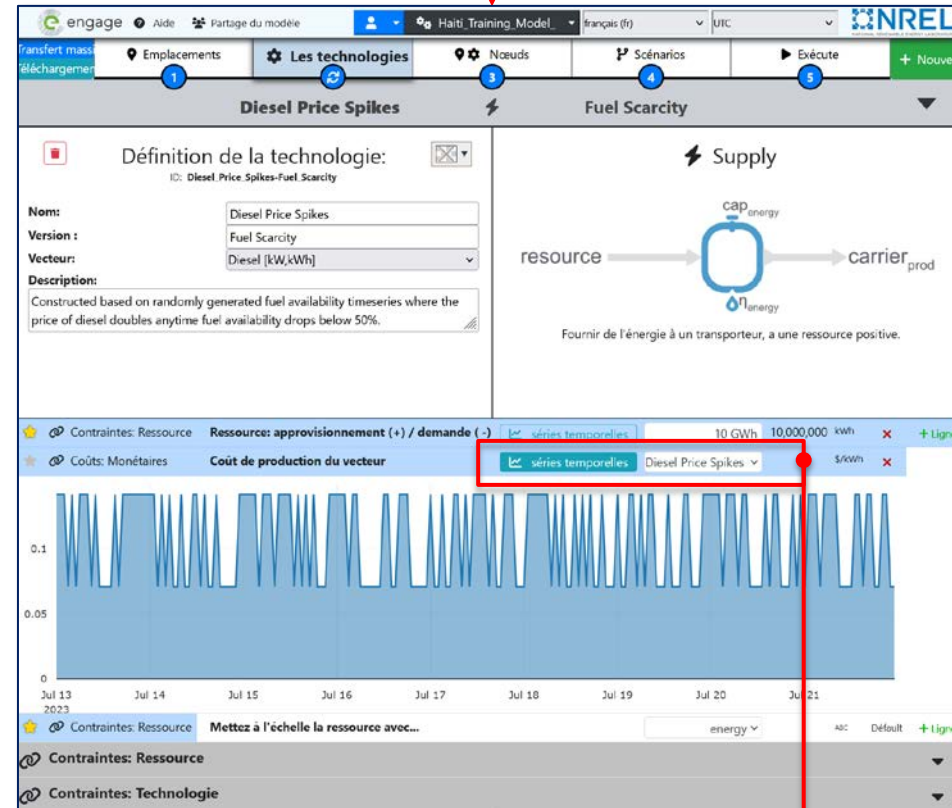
engage Aide Partage du modèle Haiti_Training_Model_ français (fr) UTC NREL

Transfert massi Téléchargemen Emplacements 1 Les technologies Nœuds 3 Scénarios 4 Exécute 5 + Nouve

Diesel Price Spikes Fuel Scarcity

Définition de la technologie:
ID: Diesel_Price_Spikes-Fuel_Scarcity

Nom: Diesel Price Spikes
Version : Fuel Scarcity
Vecteur: Diesel [kW,kWh]
Description:
Constructed based on randomly generated fuel availability timeseries where the price of diesel doubles anytime fuel availability drops below 50%.

Supply

$cap_{energy}$

resource

carrier$_{prod}$

$\eta_{energy}$

Fournir de l'énergie à un transporteur, a une ressource positive.

Contraintes: Ressource Ressource: approvisionnement (+) / demande (-) séries temporelles 10 GWh 10,000,000 kWh + Lign

Coûts: Monétaires Coût de production du vecteur séries temporelles Diesel Price Spikes $/kWh

0.1

0.05

0

Jul 13 2023 Jul 14 Jul 15 Jul 16 Jul 17 Jul 18 Jul 19 Jul 20 Jul 21

Contraintes: Ressource Mettez à l'échelle la ressource avec... energy ABC Défault + Lign

Contraintes: Ressource

Contraintes: Technologie